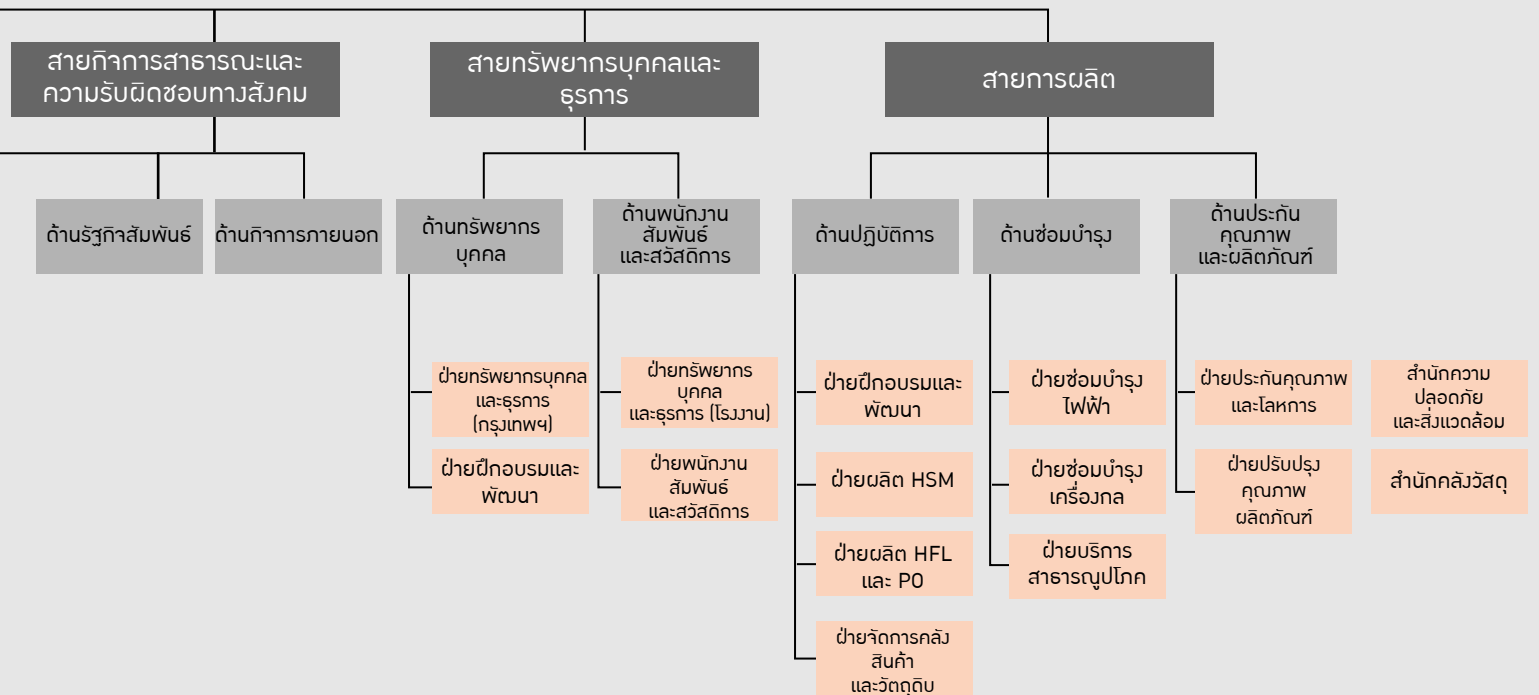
สายกิจการสาธารณะและความรับผิดชอบทางสังคม

สายทรัพยากรบุคคลและธุรการ

สายการผลิต

ด้านรัฐกิจสัมพันธ์

ด้านกิจการภายนอก

ด้านทรัพยากรบุคคล

ด้านพนักงานสัมพันธ์และสวัสดิการ

ด้านปฏิบัติการ

ด้านซ่อมบำรุง

ด้านประกันคุณภาพและผลิตภัณฑ์

ฝ่ายทรัพยากรบุคคลและธุรการ (กรุงเทพฯ)

ฝ่ายฝึกอบรมและพัฒนา

ฝ่ายทรัพยากรบุคคลและธุรการ (โรงงาน)

ฝ่ายพนักงานสัมพันธ์และสวัสดิการ

ฝ่ายฝึกอบรมและพัฒนา

ฝ่ายผลิต HSM

ฝ่ายผลิต HFL และ PO

ฝ่ายจัดการคลังสินค้าและวัตถุดิบ

ฝ่ายซ่อมบำรุงไฟฟ้า

ฝ่ายซ่อมบำรุงเครื่องกล

ฝ่ายบริการสาธารณูปโภค

ฝ่ายประกันคุณภาพและโลหการ

ฝ่ายปรับปรุงคุณภาพผลิตภัณฑ์

สำนักความปลอดภัยและสิ่งแวดล้อม

สำนักคลังวัสดุ